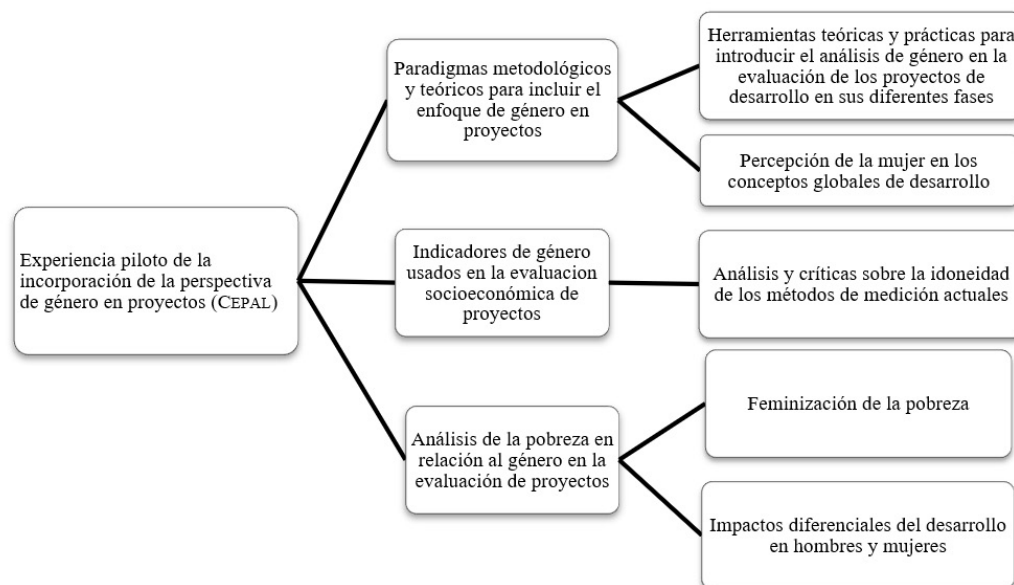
Experiencia piloto de la incorporación de la perspectiva de género en proyectos (CEPAL)

Paradigmas metodológicos y teóricos para incluir el enfoque de género en proyectos

Herramientas teóricas y prácticas para introducir el análisis de género en la evaluación de los proyectos de desarrollo en sus diferentes fases

Percepción de la mujer en los conceptos globales de desarrollo

Indicadores de género usados en la evaluacion socioeconómica de proyectos

Análisis y críticas sobre la idoneidad de los métodos de medición actuales

Análisis de la pobreza en relación al género en la evaluación de proyectos

Feminización de la pobreza

Impactos diferenciales del desarrollo en hombres y mujeres